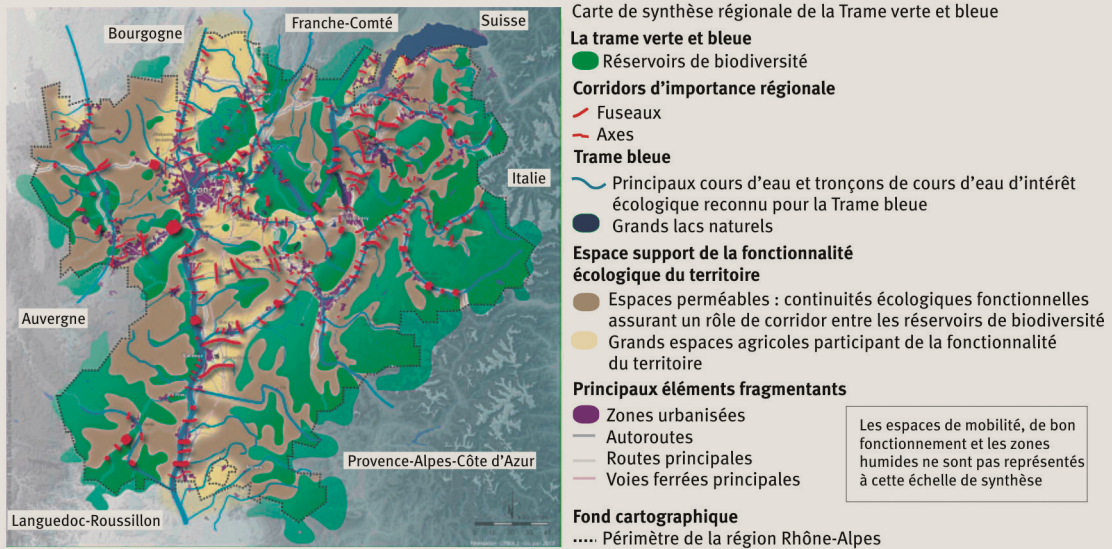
Bourgogne
Franche-Comté
Suisse
Italie
Auvergne
Provence-Alpes-Côte d'Azur
Languedoc-Roussillon

Carte de synthèse régionale de la Trame verte et bleue

La trame verte et bleue
Réservoirs de biodiversité

Corridors d'importance régionale
Fuseaux
Axes

Trame bleue
Principaux cours d'eau et tronçons de cours d'eau d'intérêt écologique reconnu pour la Trame bleue
Grands lacs naturels

Espace support de la fonctionnalité écologique du territoire
Espaces perméables : continuités écologiques fonctionnelles assurant un rôle de corridor entre les réservoirs de biodiversité
Grands espaces agricoles participant de la fonctionnalité du territoire

Principaux éléments fragmentants
Zones urbanisées
Autoroutes
Routes principales
Voies ferrées principales

Les espaces de mobilité, de bon fonctionnement et les zones humides ne sont pas représentés à cette échelle de synthèse

Fond cartographique
Périmètre de la région Rhône-Alpes